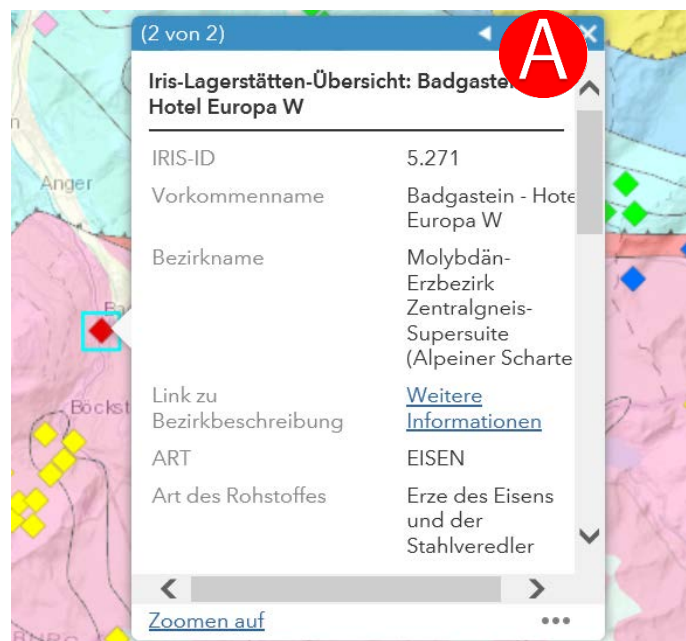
(2 von 2)

A

Iris-Lagerstätten-Übersicht: Badgaste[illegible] Hotel Europa W

| | |
|---|---|
| IRIS-ID | 5.271 |
| Vorkommenname | Badgastein - Hote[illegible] Europa W |
| Bezirkname | Molybdän-Erzbezirk Zentralgneis-Supersuite (Alpeiner Scharte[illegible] |
| Link zu Bezirkbeschreibung | Weitere Informationen |
| ART | EISEN |
| Art des Rohstoffes | Erze des Eisens und der Stahlveredler |

Zoomen auf

Anger

Böckst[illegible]

Ba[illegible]